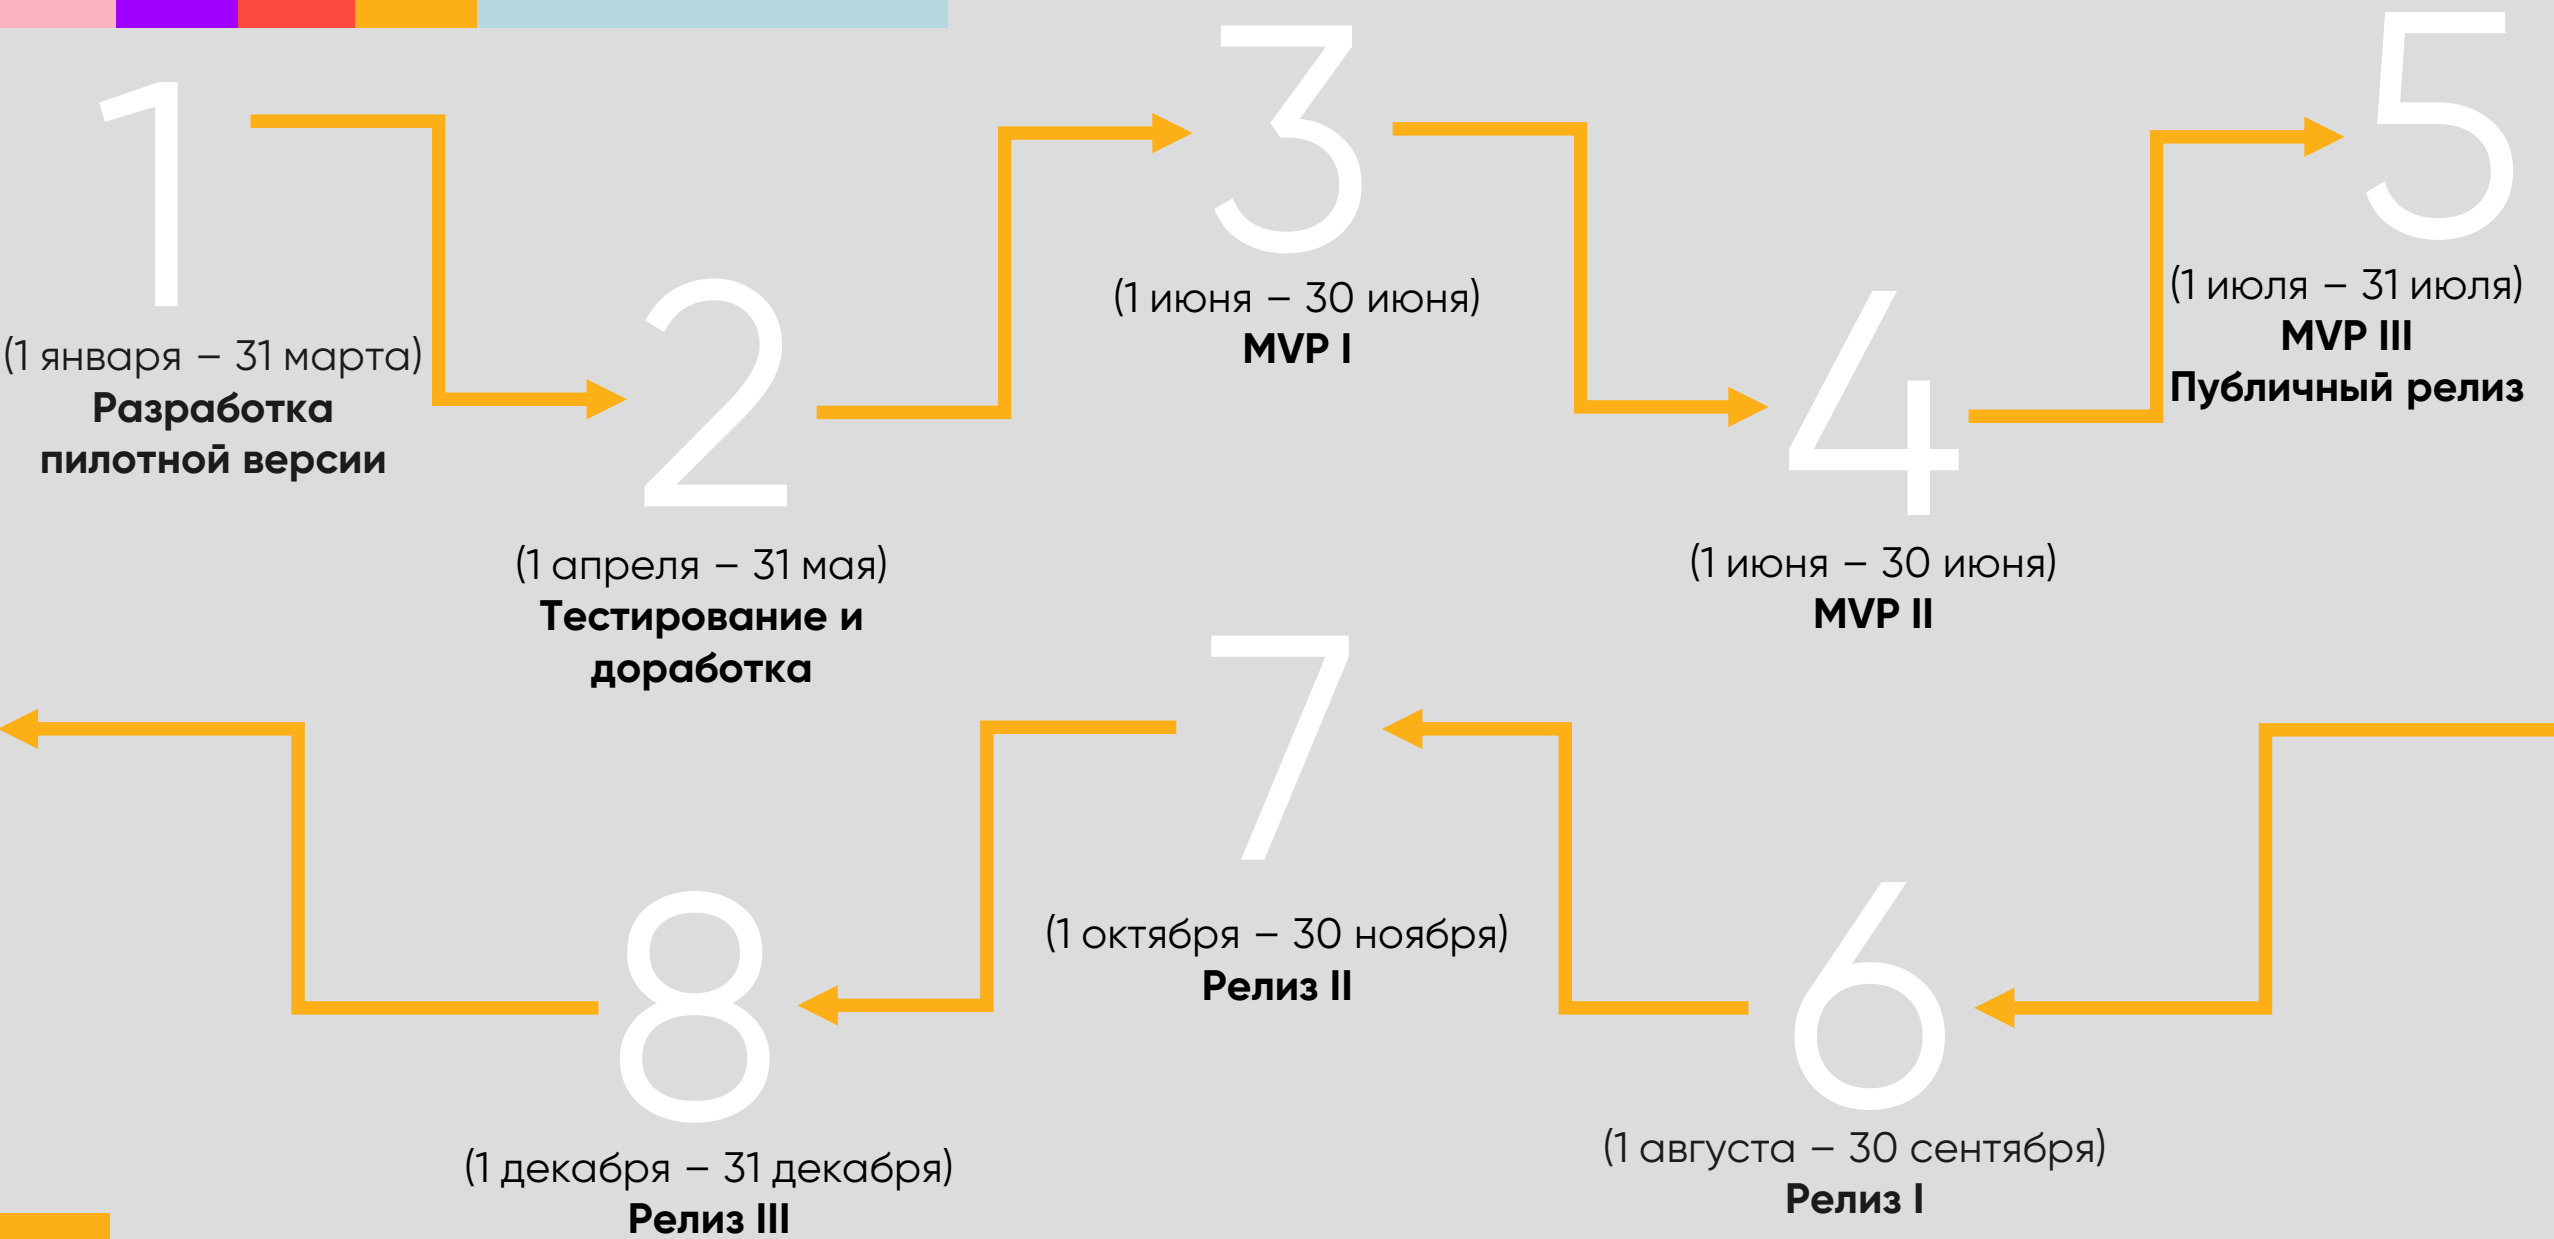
1
(1 января – 31 марта)
Разработка пилотной версии

2
(1 апреля – 31 мая)
Тестирование и доработка

3
(1 июня – 30 июня)
MVP I

4
(1 июня – 30 июня)
MVP II

5
(1 июля – 31 июля)
MVP III
Публичный релиз

6
(1 августа – 30 сентября)
Релиз I

7
(1 октября – 30 ноября)
Релиз II

8
(1 декабря – 31 декабря)
Релиз III